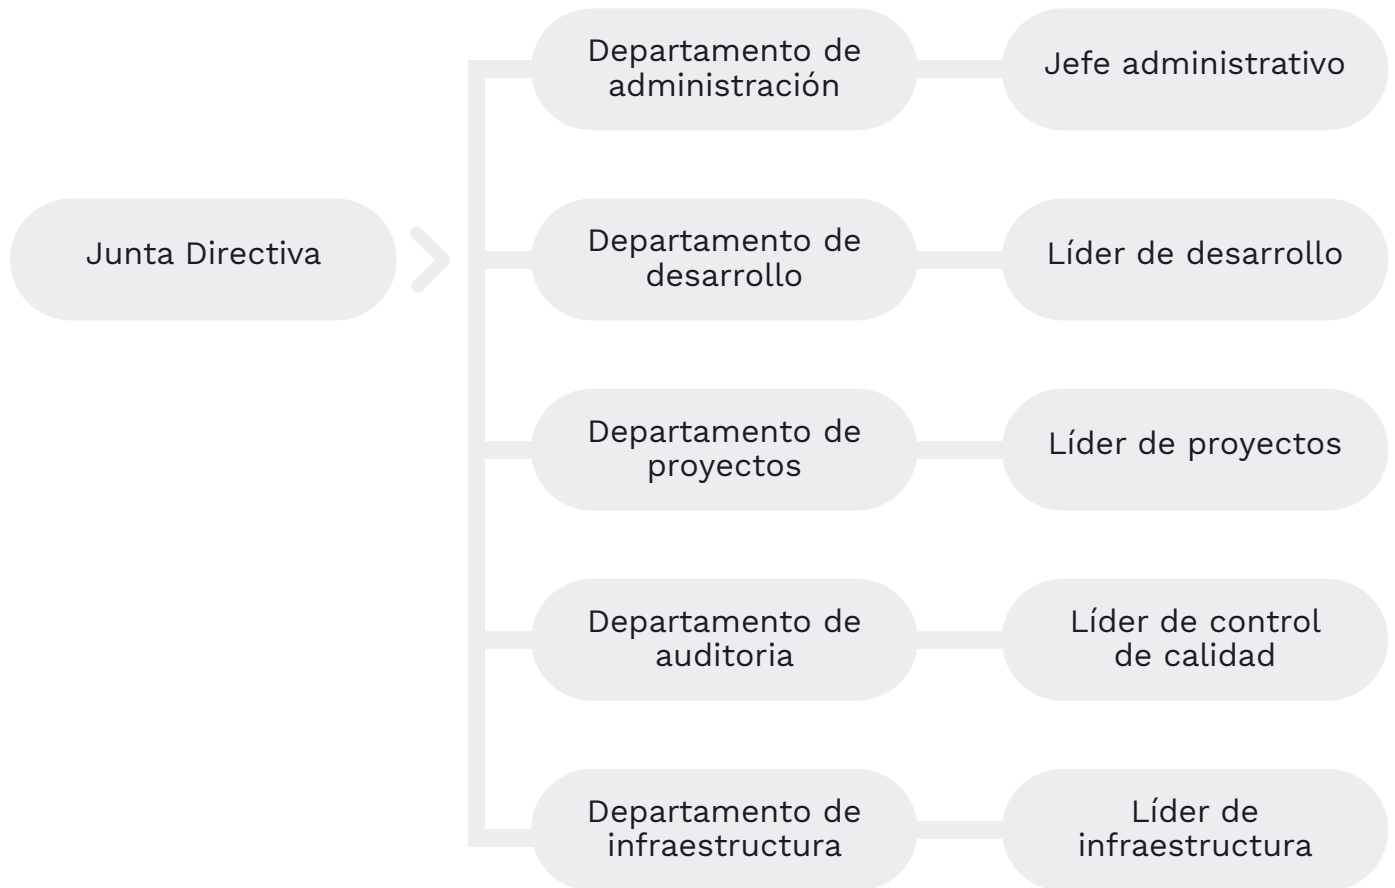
Junta Directiva

Departamento de administración

Jefe administrativo

Departamento de desarrollo

Líder de desarrollo

Departamento de proyectos

Líder de proyectos

Departamento de auditoria

Líder de control de calidad

Departamento de infraestructura

Líder de infraestructura